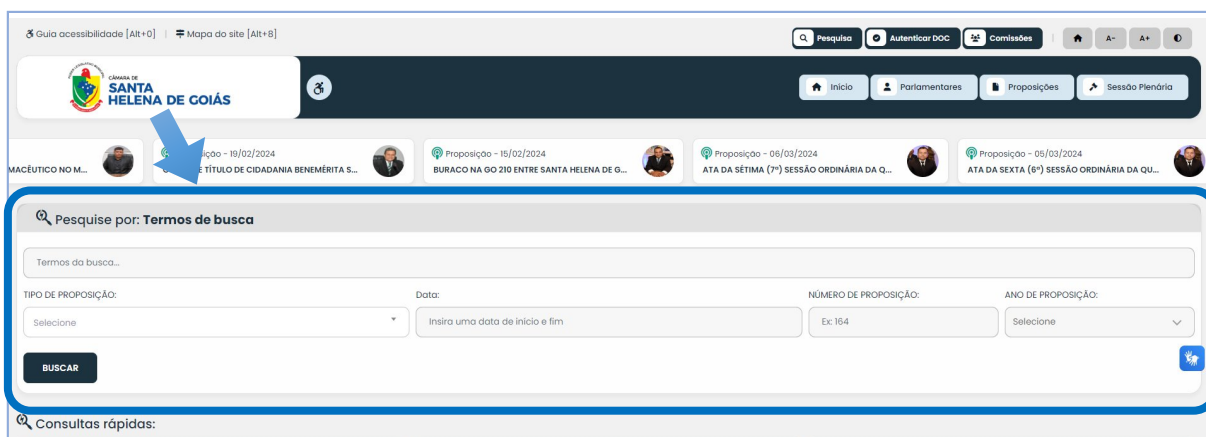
Guia acessibilidade [Alt+0] | Mapa do site [Alt+8]

Pesquisa | Autenticar DOC | Comissões | A- | A+

CÂMARA DE SANTA HELENA DE GOIÁS

Início | Parlamentares | Proposições | Sessão Plenária

MACÊUTICO NO M...

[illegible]sição - 19/02/2024
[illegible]E TÍTULO DE CIDADANIA BENEMÉRITA S...

Proposição - 15/02/2024
BURACO NA GO 210 ENTRE SANTA HELENA DE G...

Proposição - 06/03/2024
ATA DA SÉTIMA (7ª) SESSÃO ORDINÁRIA DA Q...

Proposição - 05/03/2024
ATA DA SEXTA (6ª) SESSÃO ORDINÁRIA DA QU...

Pesquise por: **Termos de busca**

Termos da busca...

TIPO DE PROPOSIÇÃO:
Selecione

Data:
Insira uma data de início e fim

NÚMERO DE PROPOSIÇÃO:
Ex: 164

ANO DE PROPOSIÇÃO:
Selecione

BUSCAR

Consultas rápidas: